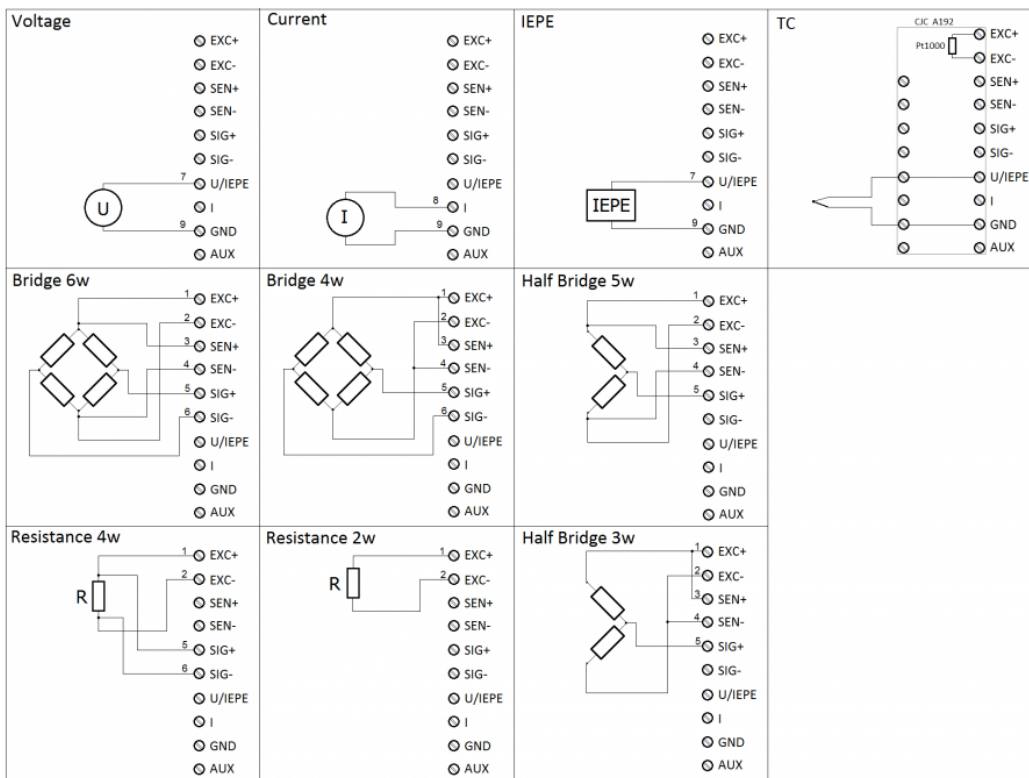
Voltage
EXC+
EXC-
SEN+
SEN-
SIG+
SIG-
7 U/IEPE
U
I
9 GND
AUX

Current
EXC+
EXC-
SEN+
SEN-
SIG+
SIG-
U/IEPE
I
8 I
9 GND
AUX

IEPE
EXC+
EXC-
SEN+
SEN-
SIG+
SIG-
7 U/IEPE
IEPE
I
9 GND
AUX

TC
CJC A192
Pt1000
EXC+
EXC-
SEN+
SEN-
SIG+
SIG-
U/IEPE
I
GND
AUX

Bridge 6w
1 EXC+
2 EXC-
3 SEN+
4 SEN-
5 SIG+
6 SIG-
U/IEPE
I
GND
AUX

Bridge 4w
1 EXC+
2 EXC-
3 SEN+
4 SEN-
5 SIG+
6 SIG-
U/IEPE
I
GND
AUX

Half Bridge 5w
1 EXC+
2 EXC-
3 SEN+
4 SEN-
5 SIG+
SIG-
U/IEPE
I
GND
AUX

Resistance 4w
R
1 EXC+
2 EXC-
SEN+
SEN-
5 SIG+
6 SIG-
U/IEPE
I
GND
AUX

Resistance 2w
R
1 EXC+
2 EXC-
SEN+
SEN-
SIG+
SIG-
U/IEPE
I
GND
AUX

Half Bridge 3w
1 EXC+
2 EXC-
3 SEN+
4 SEN-
5 SIG+
SIG-
U/IEPE
I
GND
AUX